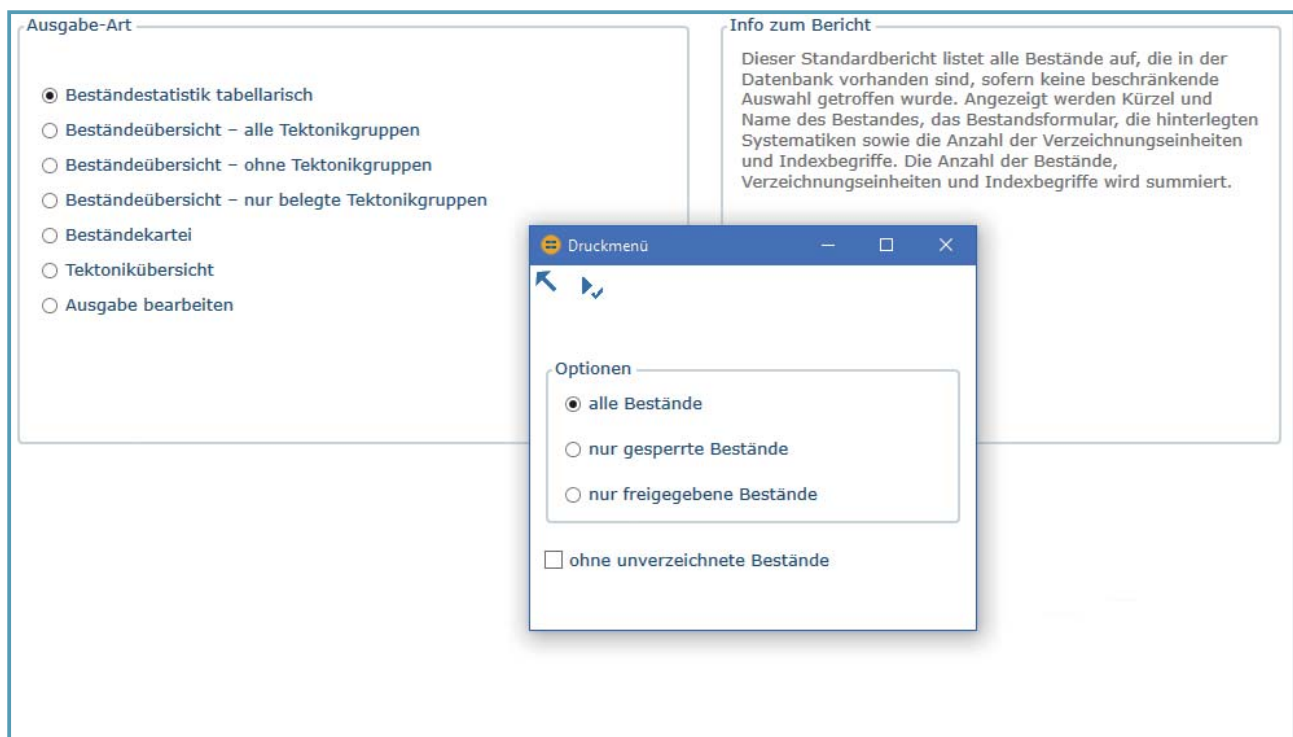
Ausgabe-Art

◉ Beständestatistik tabellarisch
○ Beständeübersicht – alle Tektonikgruppen
○ Beständeübersicht – ohne Tektonikgruppen
○ Beständeübersicht – nur belegte Tektonikgruppen
○ Beständekartei
○ Tektonikübersicht
○ Ausgabe bearbeiten

Info zum Bericht

Dieser Standardbericht listet alle Bestände auf, die in der Datenbank vorhanden sind, sofern keine beschränkende Auswahl getroffen wurde. Angezeigt werden Kürzel und Name des Bestandes, das Bestandsformular, die hinterlegten Systematiken sowie die Anzahl der Verzeichnungseinheiten und Indexbegriffe. Die Anzahl der Bestände, Verzeichnungseinheiten und Indexbegriffe wird summiert.

Druckmenü

Optionen
◉ alle Bestände
○ nur gesperrte Bestände
○ nur freigegebene Bestände

☐ ohne unverzeichnete Bestände